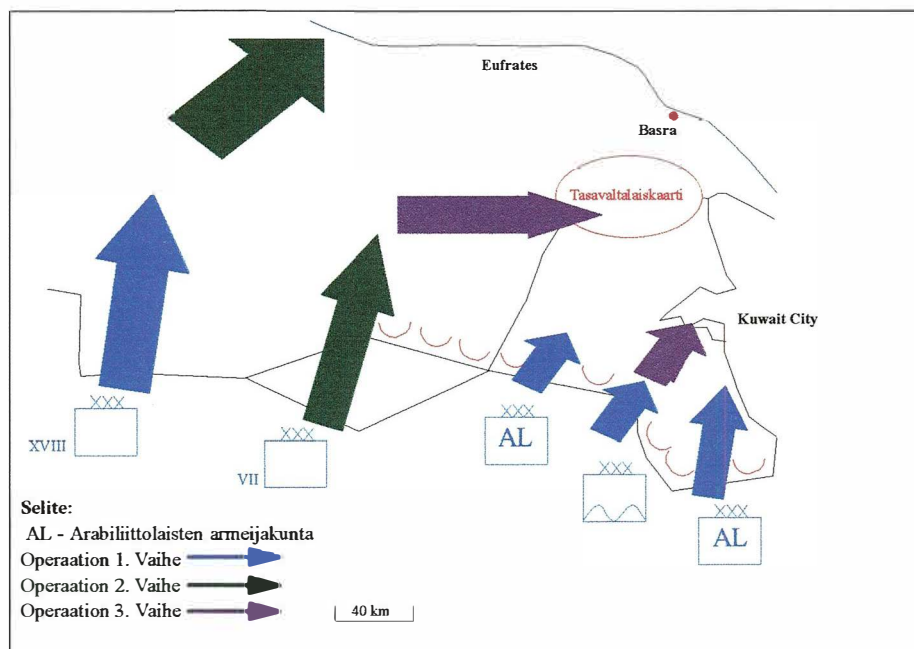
Eufrates

Basra

Tasavaltalaiskaarti

Kuwait City

XXX
XVIII

XXX
VII

XXX
AL

XXX

XXX
AL

Selite:
AL - Arabiliittolaisten armeijakunta
Operaation 1. Vaihe
Operaation 2. Vaihe
Operaation 3. Vaihe

40 km